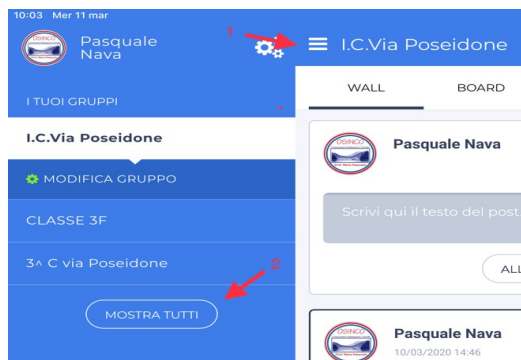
10:03 Mer 11 mar

OSINCO

Pasquale Nava

1

I.C.Via Poseidone

I TUOI GRUPPI

WALL

BOARD

I.C.Via Poseidone

Pasquale Nava

MODIFICA GRUPPO

Scrivi qui il testo del post

CLASSE 3F

3^ C via Poseidone

2

ALL

MOSTRA TUTTI

Pasquale Nava

10/03/2020 14:46